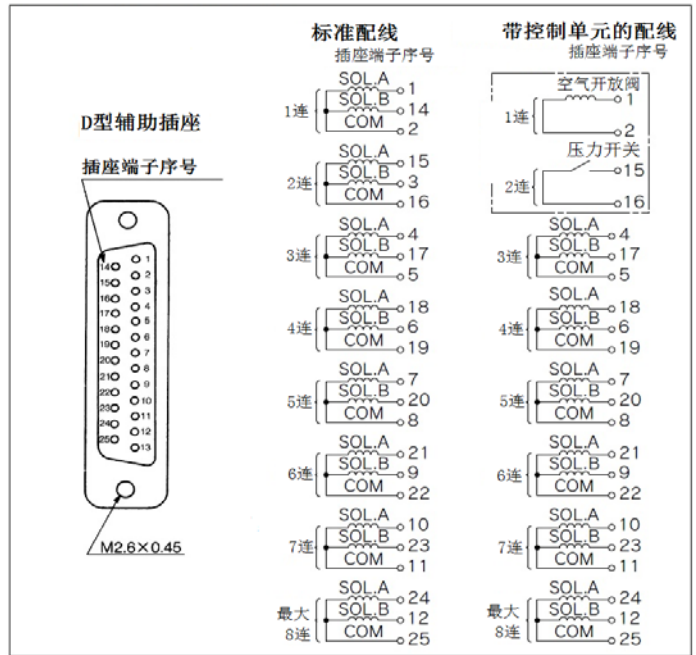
D型辅助插座

插座端子序号

14 1
15 2
16 3
17 4
18 5
19 6
20 7
21 8
22 9
23 10
24 11
25 12
13

M2.6×0.45

标准配线
插座端子序号

1连 SOL.A 1 SOL.B 14 COM 2
2连 SOL.A 15 SOL.B 3 COM 16
3连 SOL.A 4 SOL.B 17 COM 5
4连 SOL.A 18 SOL.B 6 COM 19
5连 SOL.A 7 SOL.B 20 COM 8
6连 SOL.A 21 SOL.B 9 COM 22
7连 SOL.A 10 SOL.B 23 COM 11
最大 8连 SOL.A 24 SOL.B 12 COM 25

带控制单元的配线
插座端子序号

1连 空气开放阀 1 2
2连 压力开关 15 16
3连 SOL.A 4 SOL.B 17 COM 5
4连 SOL.A 18 SOL.B 6 COM 19
5连 SOL.A 7 SOL.B 20 COM 8
6连 SOL.A 21 SOL.B 9 COM 22
7连 SOL.A 10 SOL.B 23 COM 11
最大 8连 SOL.A 24 SOL.B 12 COM 25